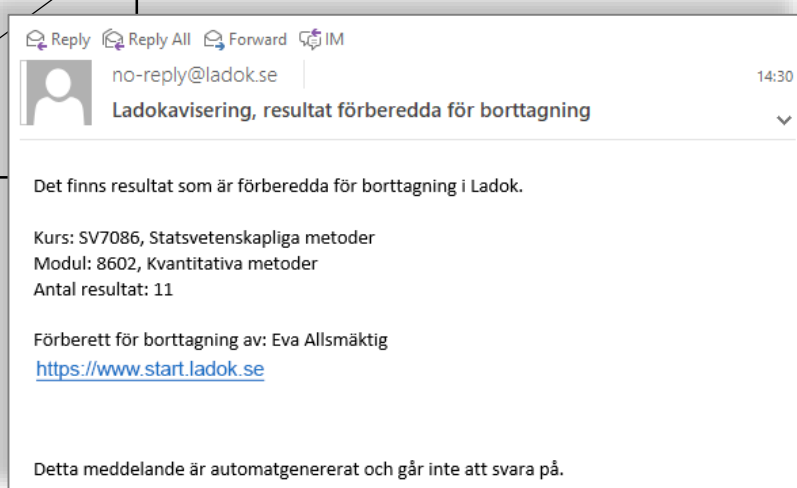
Reply Reply All Forward IM

no-reply@ladok.se

14:30

Ladokavisering, resultat förberedda för borttagning

Det finns resultat som är förberedda för borttagning i Ladok.

Kurs: SV7086, Statsvetenskapliga metoder
Modul: 8602, Kvantitativa metoder
Antal resultat: 11

Förberett för borttagning av: Eva Allsmäktig
https://www.start.ladok.se

Detta meddelande är automatgenererat och går inte att svara på.